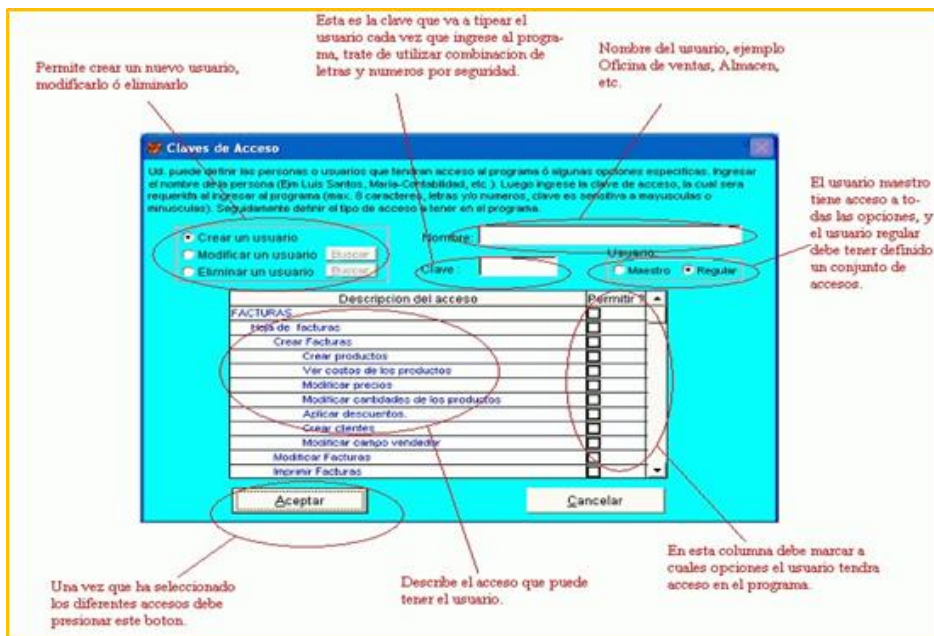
Esta es la clave que va a tipear el usuario cada vez que ingrese al programa, trate de utilizar combinacion de letras y numeros por seguridad.

Permite crear un nuevo usuario, modificarlo ó eliminarlo

Nombre del usuario, ejemplo Oficina de ventas, Almacen, etc.

Claves de Acceso

Ud. puede definir las personas o usuarios que tendran acceso al programa ó algunas opciones especificas. Ingresar el nombre de la persona (Ejm Luis Santos, Maria-Contabilidad, etc.). Luego ingrese la clave de acceso, la cual sera requerida al ingresar al programa (max. 8 caracteres, letras y/o numeros, clave es sensitiva a mayusculas o minusculas). Seguidamente definir el tipo de acceso a tener en el programa.

El usuario maestro tiene acceso a todas las opciones, y el usuario regular debe tener definido un conjunto de accesos.

Crear un usuario
Modificar un usuario Buscar
Eliminar un usuario Buscar

Nombre :
Clave :
Usuario:
Maestro
Regular

| Descripcion del acceso | Permitir ? |
|---|---|
| FACTURAS | |
| Hoja de facturas | |
| Crear Facturas | |
| Crear productos | |
| Ver costos de los productos | |
| Modificar precios | |
| Modificar cantidades de los productos | |
| Aplicar descuentos. | |
| Crear clientes | |
| Modificar campo vendedor | |
| Modificar Facturas | |
| Imprimir Facturas | |

Aceptar
Cancelar

En esta columna debe marcar a cuales opciones el usuario tendra acceso en el programa.

Una vez que ha seleccionado los diferentes accesos debe presionar este boton.

Describe el acceso que puede tener el usuario.